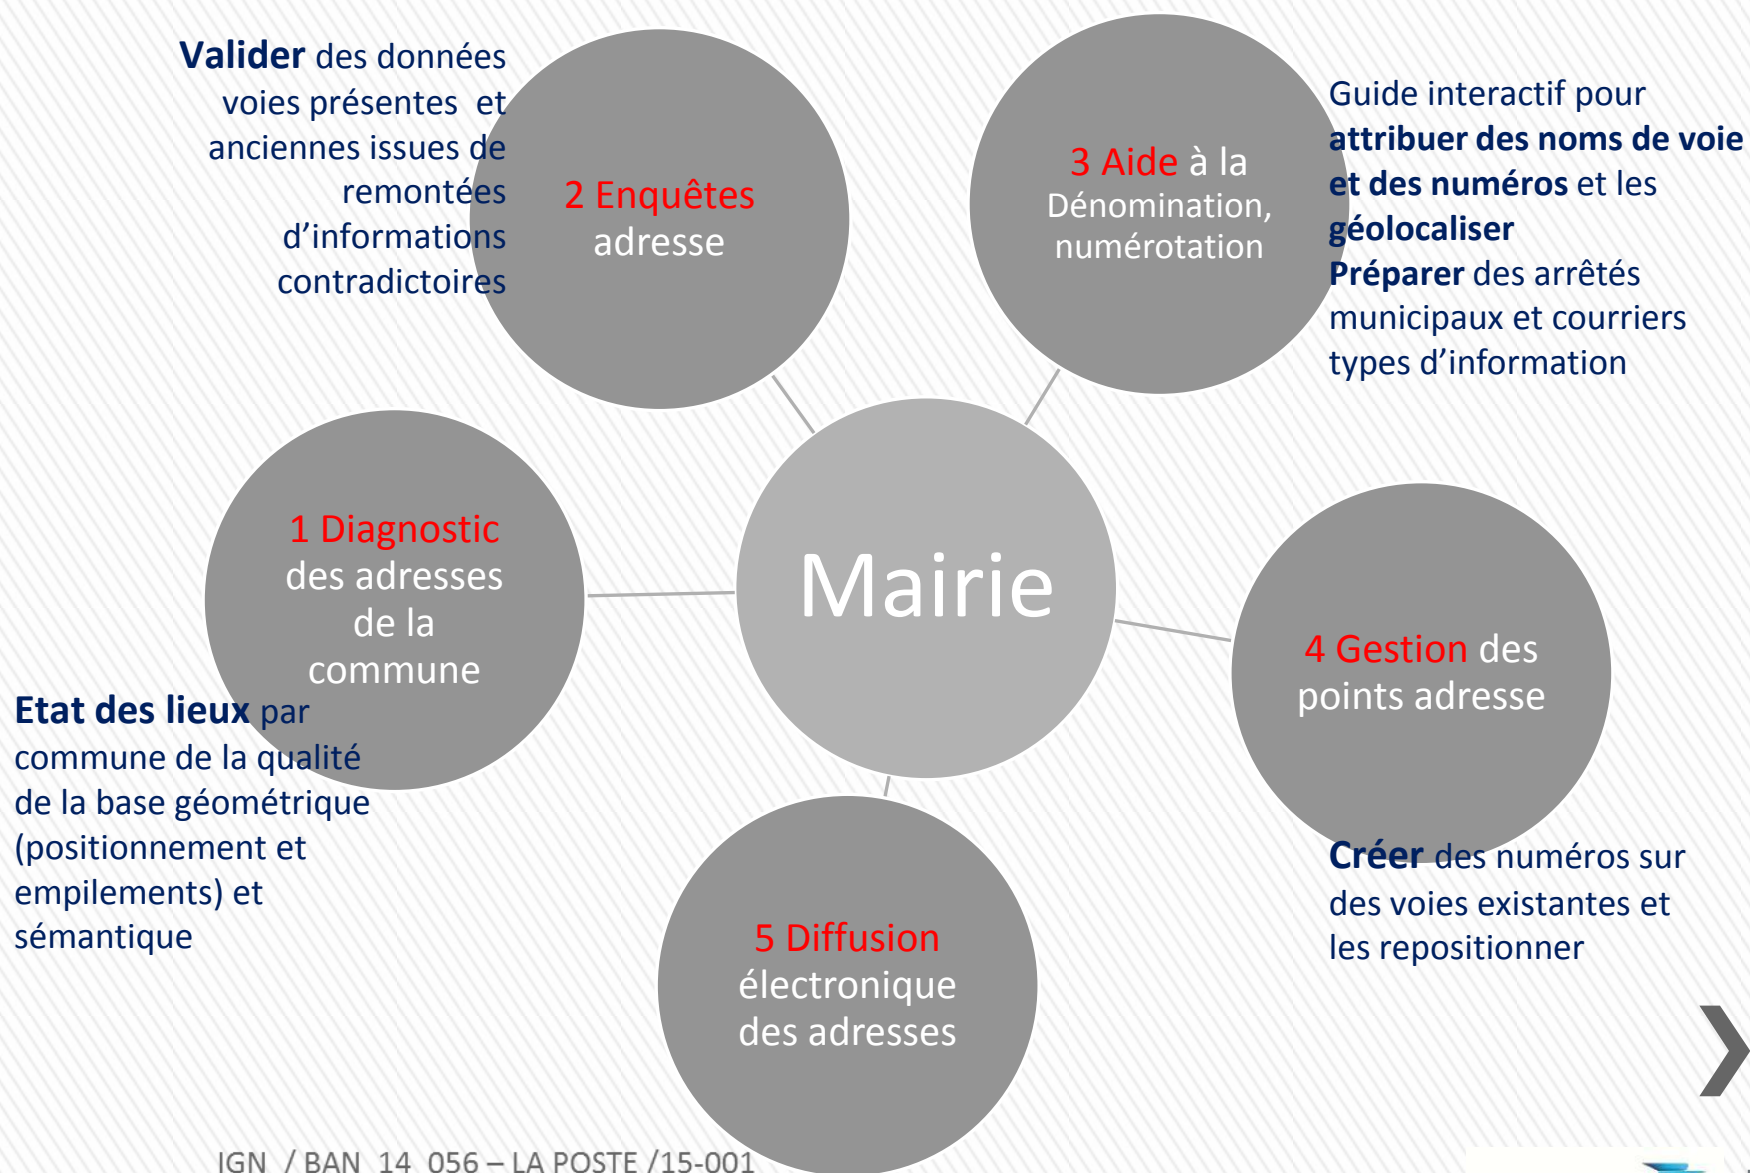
Valider des données voies présentes et anciennes issues de remontées d'informations contradictoires

2 Enquêtes adresse

3 Aide à la Dénomination, numérotation

Guide interactif pour attribuer des noms de voie et des numéros et les géolocaliser
Préparer des arrêtés municipaux et courriers types d'information

1 Diagnostic des adresses de la commune

Mairie

4 Gestion des points adresse

Etat des lieux par commune de la qualité de la base géométrique (positionnement et empilements) et sémantique

Créer des numéros sur des voies existantes et les repositionner

5 Diffusion électronique des adresses

IGN / BAN 14 056 – LA POSTE /15-001